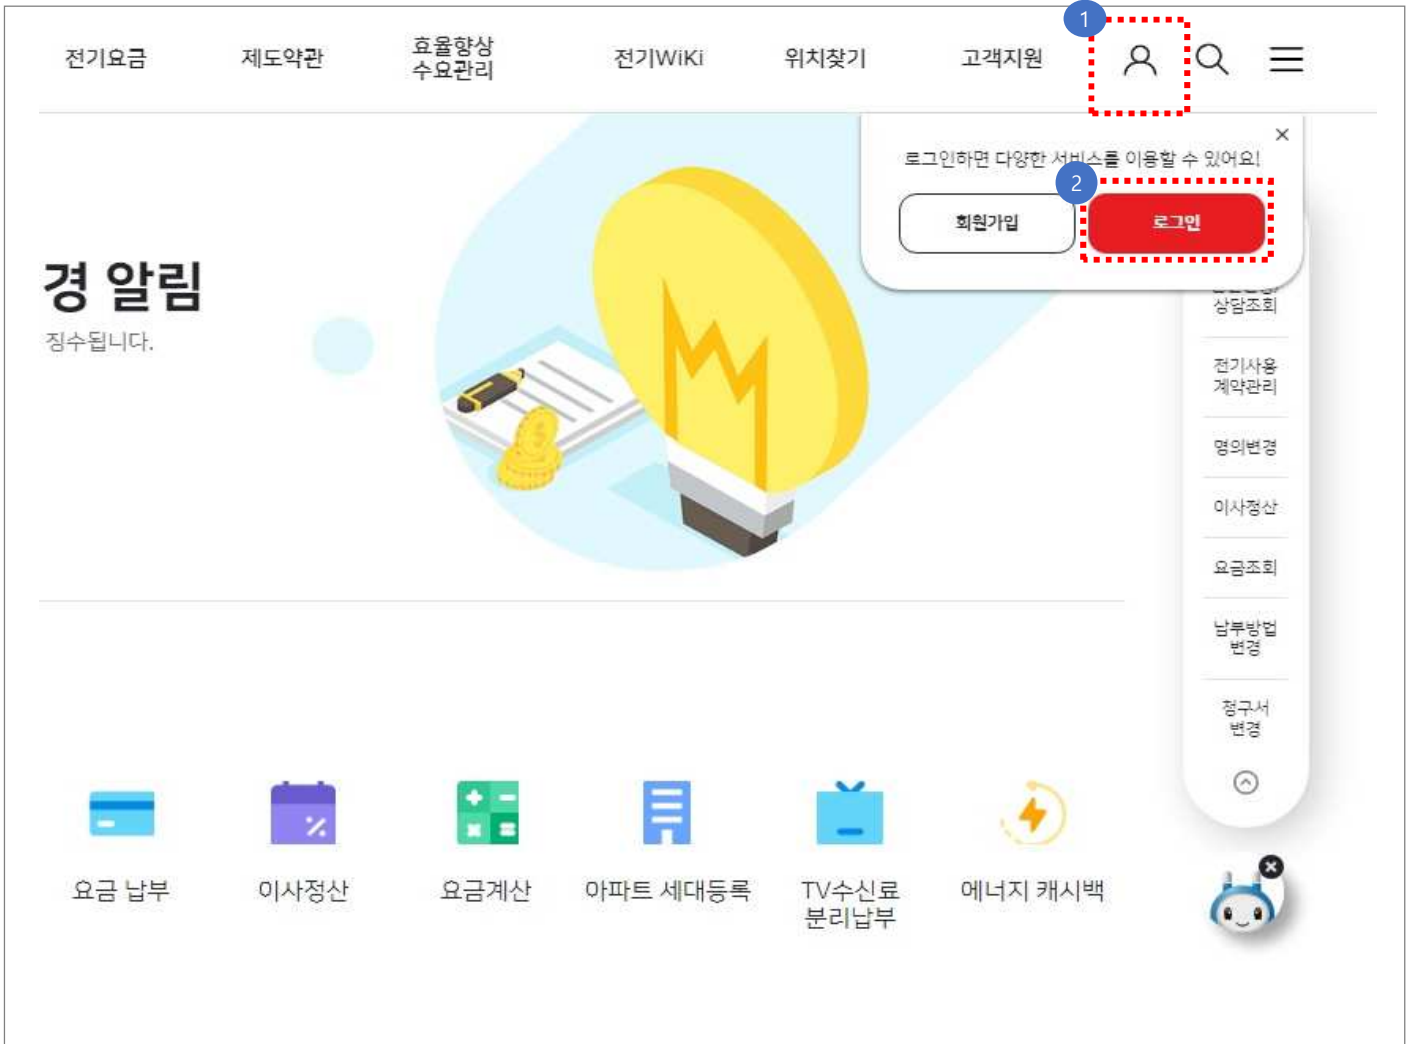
전기요금 제도약관 효율향상 수요관리 전기WiKi 위치찾기 고객지원

1

×

로그인하면 다양한 서비스를 이용할 수 있어요!

2

회원가입 로그인

경 알림

징수됩니다.

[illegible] 상담조회

전기사용 계약관리

명의변경

이사정산

요금조회

납부방법 변경

청구서 변경

요금 납부

이사정산

요금계산

아파트 세대등록

TV수신료 분리납부

에너지 캐시백